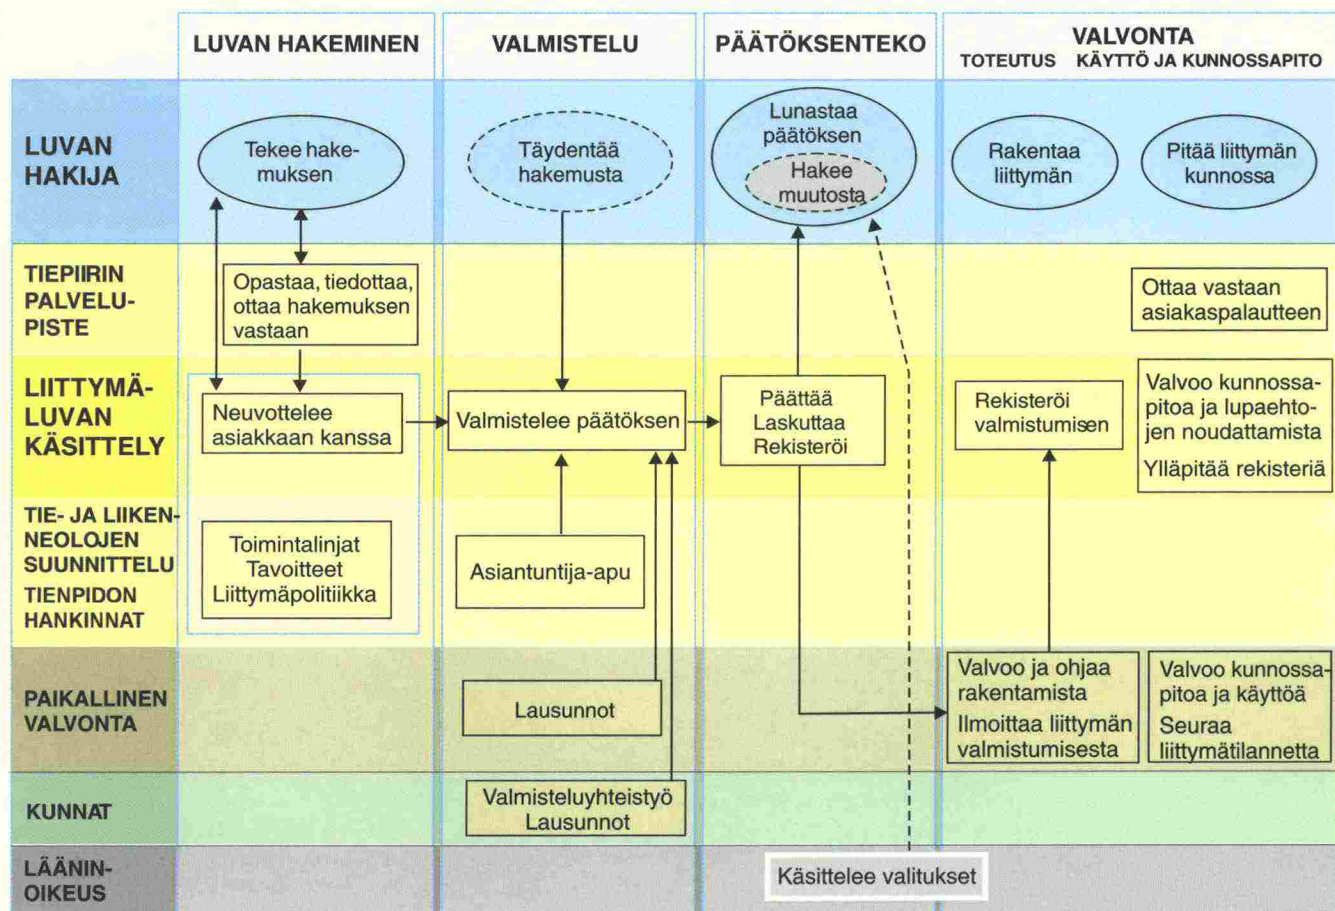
| | LUVAN HAKEMINEN | VALMISTELU | PÄÄTÖKSENTEKO | VALVONTA TOTEUTUS KÄYTTÖ JA KUNNOSSAPITO |
|---|---|---|---|---|
| LUVAN HAKIJA | Tekee hakemuksen | Täydentää hakemusta | Lunastaa päätöksen Hakee muutosta | Rakentaa liittymän / Pitää liittymän kunnossa |
| TIEPIIRIN PALVELUPISTE | Opastaa, tiedottaa, ottaa hakemuksen vastaan | | | Ottaa vastaan asiakaspalautteen |
| LIITTYMÄLUVAN KÄSITTELY | Neuvottelee asiakkaan kanssa | Valmistelee päätöksen | Päättää Laskuttaa Rekisteröi | Rekisteröi valmistumisen / Valvoo kunnossapitoa ja lupaehtojen noudattamista Ylläpitää rekisteriä |
| TIE- JA LIIKENNEOLOJEN SUUNNITTELU TIENPIDON HANKINNAT | Toimintalinjat Tavoitteet Liittymäpolitiikka | Asiantuntija-apu | | |
| PAIKALLINEN VALVONTA | | Lausunnot | | Valvoo ja ohjaa rakentamista Ilmoittaa liittymän valmistumisesta / Valvoo kunnossapitoa ja käyttöä Seuraa liittymätilannetta |
| KUNNAT | | Valmisteluyhteistyö Lausunnot | | |
| LÄÄNINOIKEUS | | | Käsittelee valitukset | |